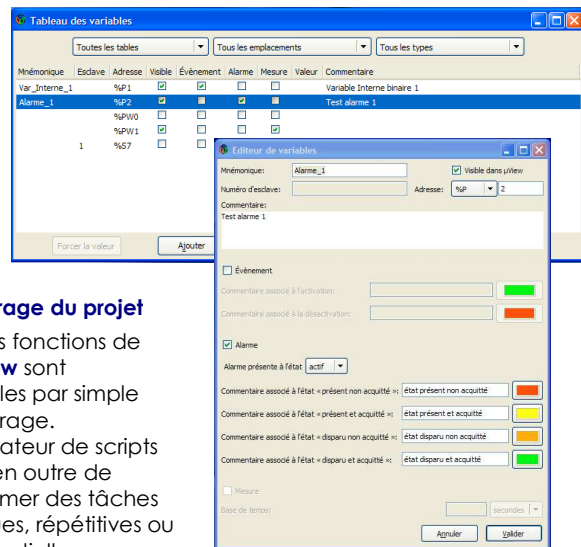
Tableau des variables

Toutes les tables | Tous les emplacements | Tous les types

| Mnémonique | Esclave | Adresse | Visible | Évènement | Alarme | Mesure | Valeur | Commentaire |
|---|---|---|---|---|---|---|---|---|
| Var_Interne_1 | | %P1 | ☑ | ☑ | ☐ | ☐ | | Variable Interne binaire 1 |
| Alarme_1 | | %P2 | ☑ | ☐ | ☑ | ☐ | | Test alarme 1 |
| | | %PW0 | ☐ | ☐ | ☐ | ☐ | | |
| | | %PW1 | ☑ | ☐ | ☐ | ☑ | | |
| | 1 | %S7 | ☐ | ☐ | | | | |

Forcer la valeur | Ajouter

rage du projet
s fonctions de
w sont
les par simple
rage.
ateur de scripts
en outre de
mer des tâches
es, répétitives ou

Editeur de variables

Mnémonique: Alarme_1
Visible dans µView
Numéro d'esclave:
Adresse: %P 2
Commentaire:
Test alarme 1

Évènement
Commentaire associé à l'activation:
Commentaire associé à la désactivation:

Alarme
Alarme présente à l'état actif
Commentaire associé à l'état « présent non acquitté »: état présent non acquitté
Commentaire associé à l'état « présent et acquitté »: état présent et acquitté
Commentaire associé à l'état « disparu non acquitté »: état disparu non acquitté
Commentaire associé à l'état « disparu et acquitté »: état disparu et acquitté

Mesure
Base de temps: secondes

Annuler | Valider